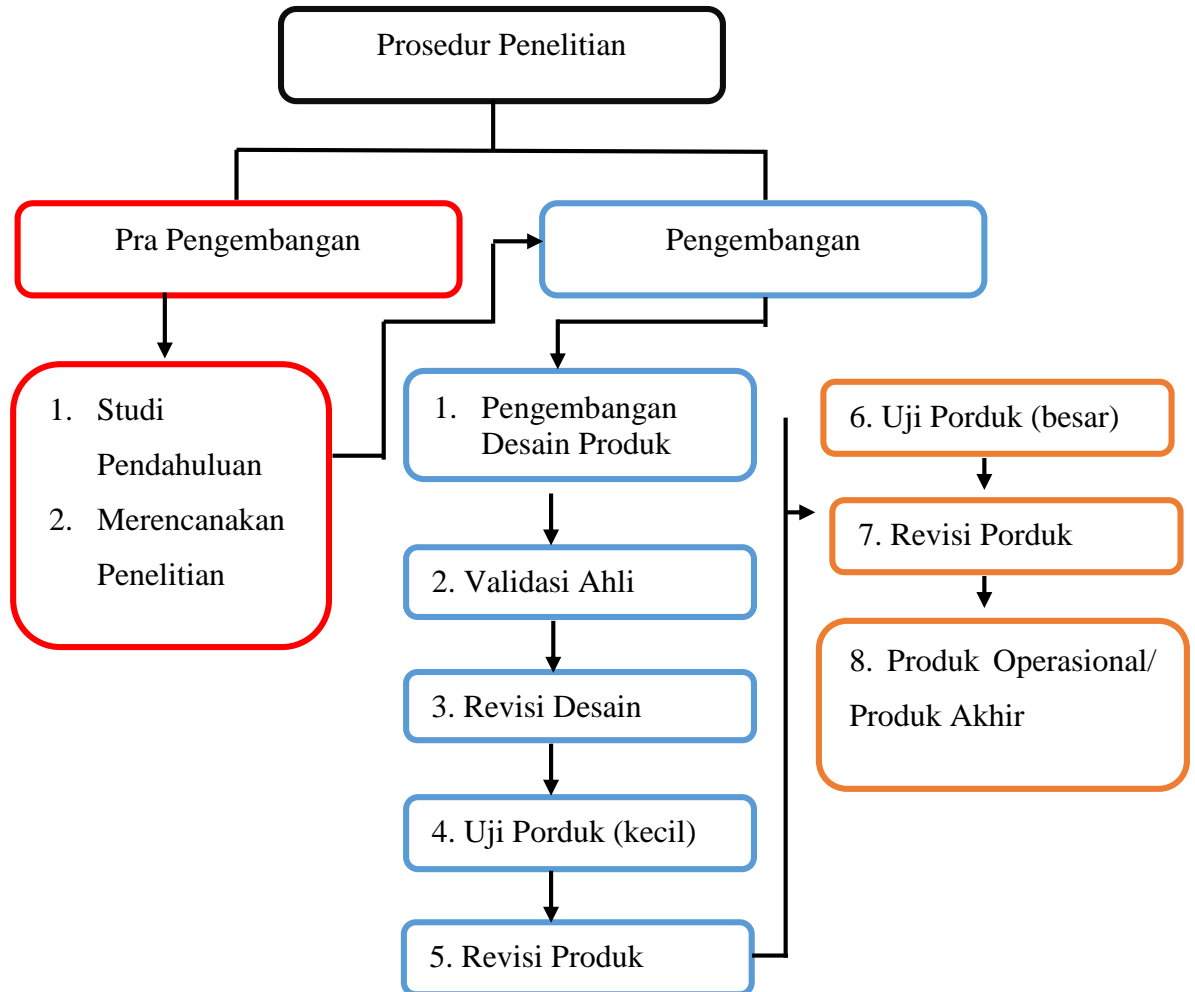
Prosedur Penelitian

Pra Pengembangan

Pengembangan

1. Studi Pendahuluan
2. Merencanakan Penelitian

1. Pengembangan Desain Produk

2. Validasi Ahli

3. Revisi Desain

4. Uji Porduk (kecil)

5. Revisi Produk

6. Uji Porduk (besar)

7. Revisi Porduk

8. Produk Operasional/ Produk Akhir